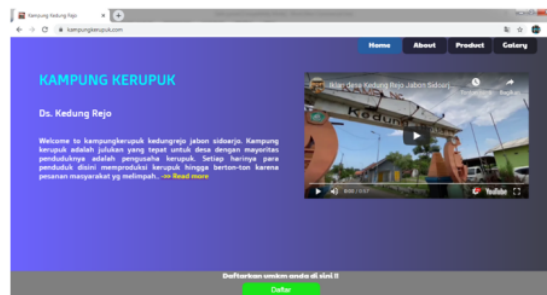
Kampung Kedung Rejo
kampungkerupuk.com

Home
About
Product
Galery

KAMPUNG KERUPUK

Ds. Kedung Rejo

Welcome to kampungkerupuk kedungrejo jabon sidoarjo. Kampung kerupuk adalah julukan yang tepat untuk desa dengan mayoritas penduduknya adalah pengusaha kerupuk. Setiap harinya para penduduk disini memproduksi kerupuk hingga berton-ton karena pesanan masyarakat yg melimpah. -> Read more

Kue desa Kedung Rejo Jabon Sidoarj...
Tonton nanti
Bagikan
0:00 / 0:57
YouTube

Daftarkan umkm anda di sini !!
Daftar